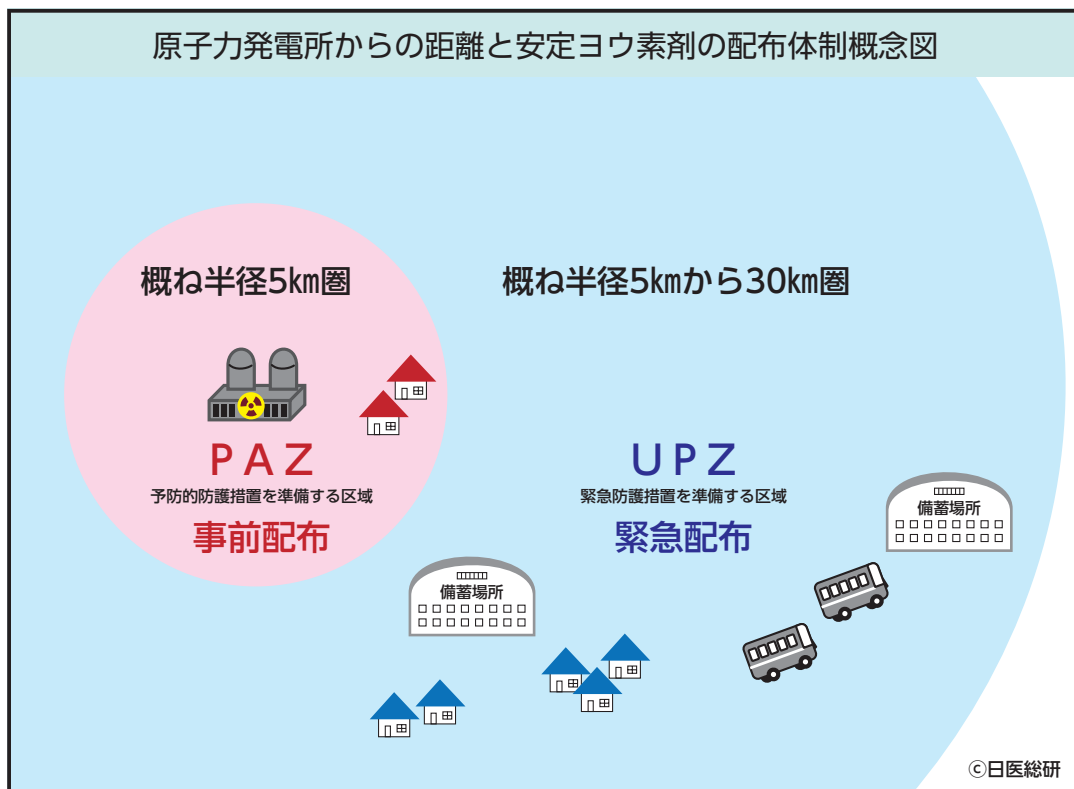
原子力発電所からの距離と安定ヨウ素剤の配布体制概念図

概ね半径5km圏

概ね半径5kmから30km圏

PAZ
予防的防護措置を準備する区域
事前配布

UPZ
緊急防護措置を準備する区域
緊急配布

備蓄場所

備蓄場所

©日医総研